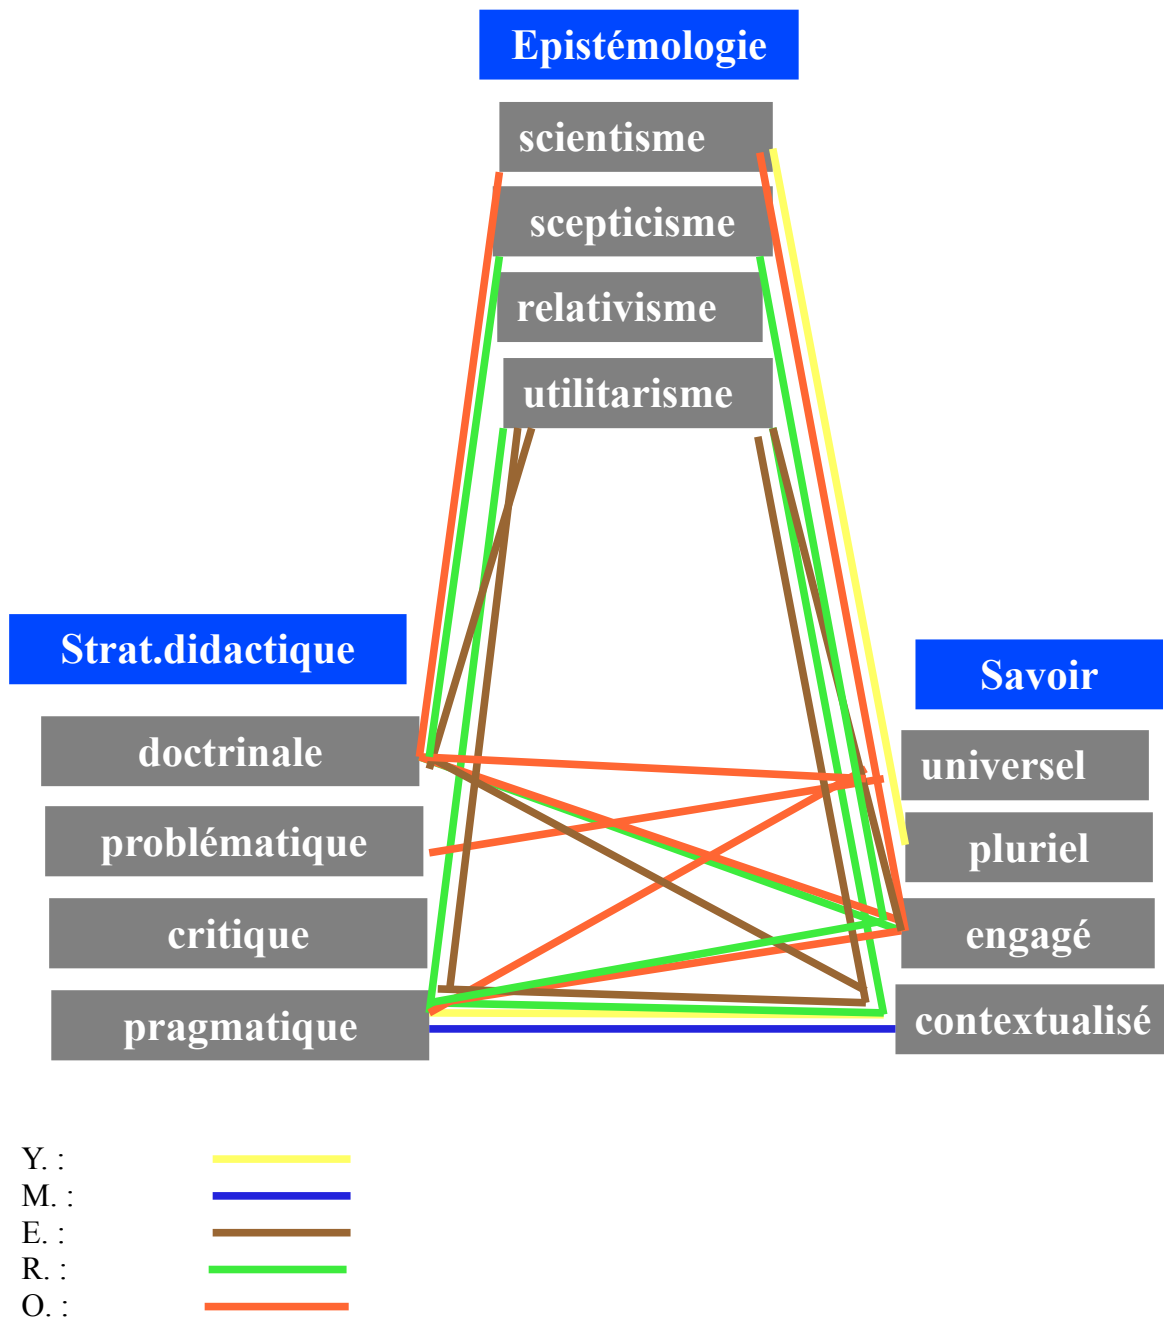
Epistémologie

scientisme

scepticisme

relativisme

utilitarisme

Strat.didactique

doctrinale

problématique

critique

pragmatique

Savoir

universel

pluriel

engagé

contextualisé

Y. :
M. :
E. :
R. :
O. :